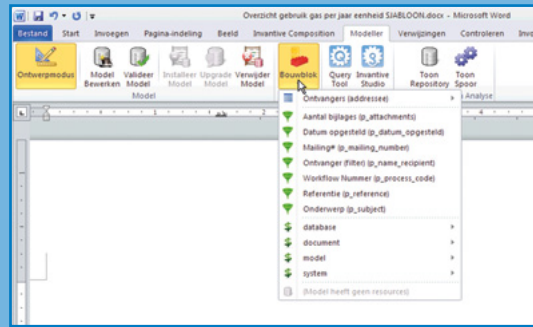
Overzicht gebruik gas per jaar eenheid SJABLOON.docx - Microsoft Word

Bestand | Start | Invoegen | Pagina-indeling | Beeld | Invantive Composition | Modeller | Verwijzingen | Controleren | Inv

Ontwerpmodus | Model Bewerken | Valideer Model | Installeer Model | Upgrade Model | Verwijder Model | Bouwblok | Query Tool | Invantive Studio | Toon Repository | Toon Spoor

Model | Analyse

Ontvangers (addressee)
Aantal bijlages (p_attachments)
Datum opgesteld (p_datum_opgesteld)
Mailing# (p_mailing_number)
Ontvanger (filter) (p_name_recipient)
Workflow Nummer (p_process_code)
Referentie (p_reference)
Onderwerp (p_subject)
database
document
model
system
(Model heeft geen resources)